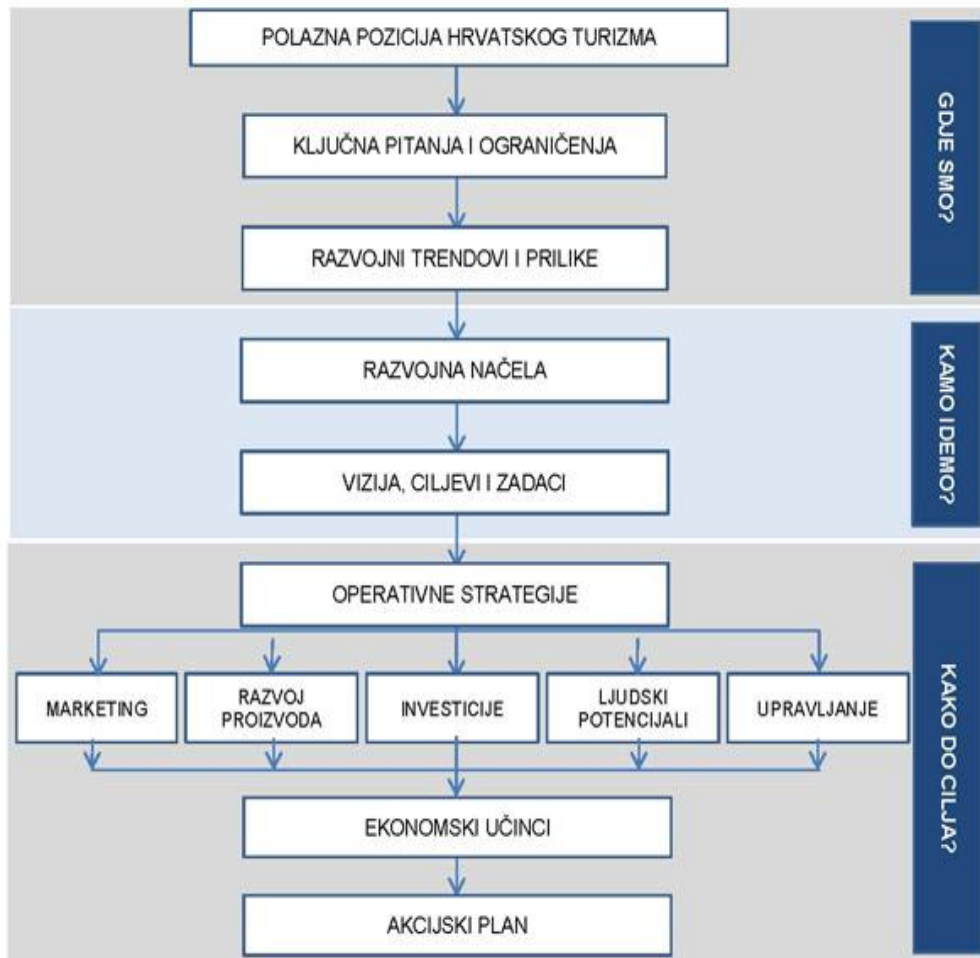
POLAZNA POZICIJA HRVATSKOG TURIZMA

KLJUČNA PITANJA I OGRANIČENJA

RAZVOJNI TRENDOVI I PRILIKE

GDJE SMO?

RAZVOJNA NAČELA

VIZIJA, CILJEVI I ZADACI

KAMO IDEMO?

OPERATIVNE STRATEGIJE

MARKETING

RAZVOJ PROIZVODA

INVESTICIJE

LJUDSKI POTENCIJALI

UPRAVLJANJE

EKONOMSKI UČINCI

AKCIJSKI PLAN

KAKO DO CILJA?